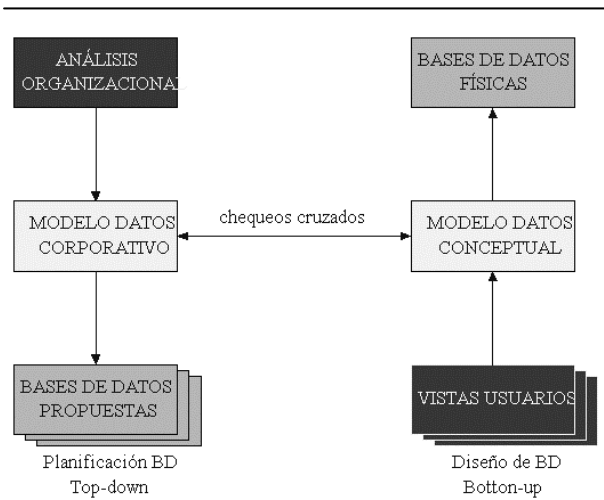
ANÁLISIS ORGANIZACIONAL

BASES DE DATOS FÍSICAS

MODELO DATOS CORPORATIVO

chequeos cruzados

MODELO DATOS CONCEPTUAL

BASES DE DATOS PROPUESTAS

VISTAS USUARIOS

Planificación BD Top-down

Diseño de BD Botton-up